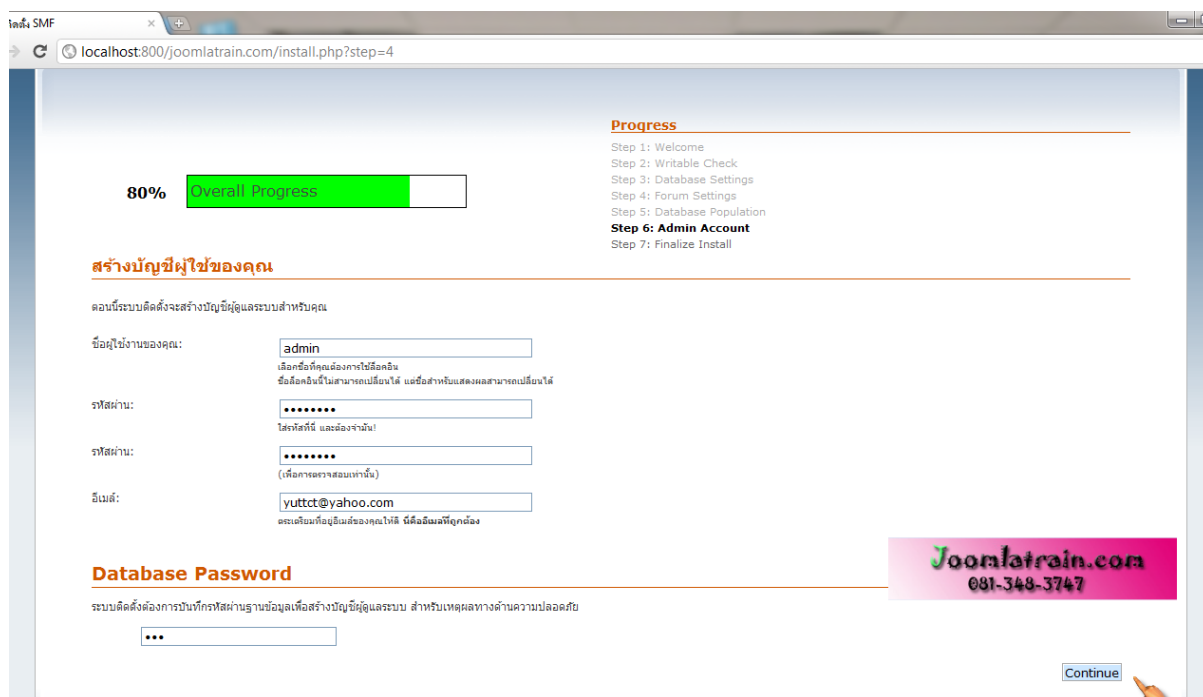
ติดตั้ง SMF

localhost:800/joomlatrain.com/install.php?step=4

Progress
Step 1: Welcome
Step 2: Writable Check
Step 3: Database Settings
Step 4: Forum Settings
Step 5: Database Population
Step 6: Admin Account
Step 7: Finalize Install

80% Overall Progress

สร้างบัญชีผู้ใช้ของคุณ

ตอนนี้ระบบติดตั้งจะสร้างบัญชีผู้ดูแลระบบสำหรับคุณ

ชื่อผู้ใช้งานของคุณ: admin
เลือกชื่อที่คุณต้องการใช้ล็อคอิน
ชื่อล็อคอินนี้ไม่สามารถเปลี่ยนได้ แต่ชื่อสำหรับแสดงผลสามารถเปลี่ยนได้

รหัสผ่าน: ••••••••
ใส่รหัสที่นี่ และต้องจำมัน!

รหัสผ่าน: ••••••••
(เพื่อการตรวจสอบเท่านั้น)

อีเมล์: yuttct@yahoo.com
ตระเตรียมที่อยู่อีเมล์ของคุณให้ดี นี่คืออีเมล์ที่ถูกต้อง

Database Password

Joomlatrain.com
081-348-3747

ระบบติดตั้งต้องการบันทึกรหัสผ่านฐานข้อมูลเพื่อสร้างบัญชีผู้ดูแลระบบ สำหรับเหตุผลทางด้านความปลอดภัย

•••

Continue